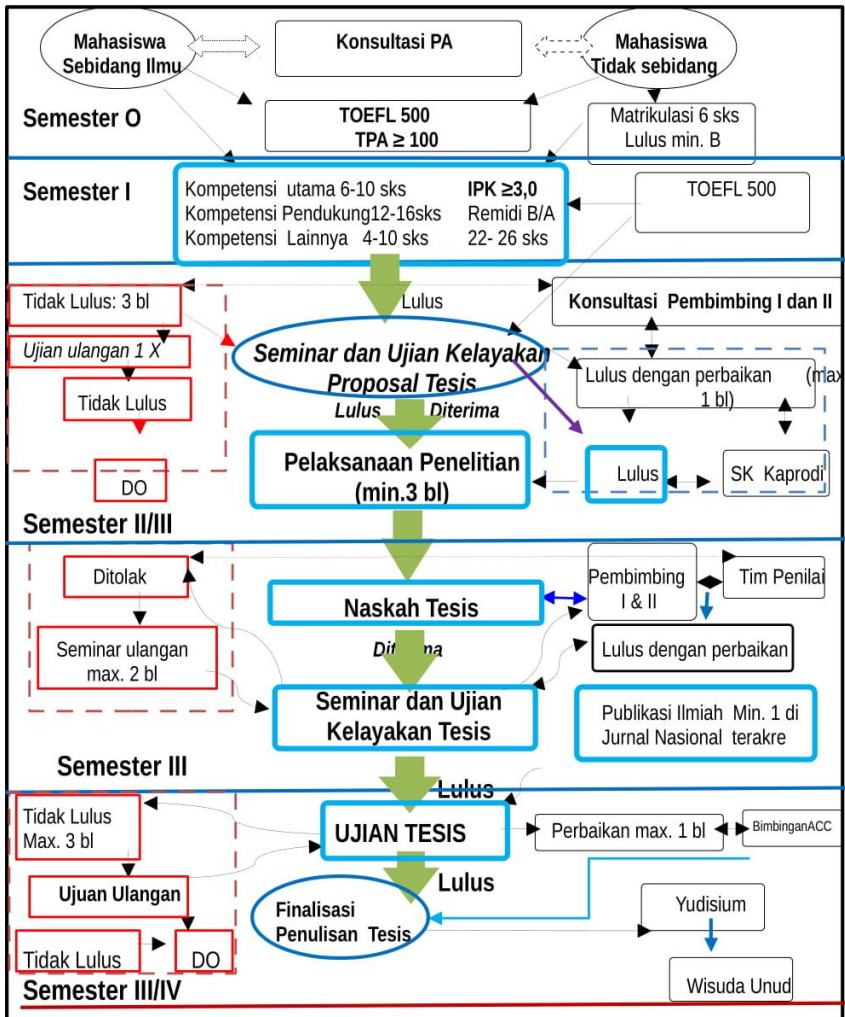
Mahasiswa Sebidang Ilmu

Konsultasi PA

Mahasiswa Tidak sebidang

Semester O

TOEFL 500
TPA ≥ 100

Matrikulasi 6 sks
Lulus min. B

Semester I

Kompetensi utama 6-10 sks
Kompetensi Pendukung12-16sks
Kompetensi Lainnya 4-10 sks

IPK ≥3,0
Remidi B/A
22- 26 sks

TOEFL 500

Tidak Lulus: 3 bl

Ujian ulangan 1 X

Tidak Lulus

DO

Lulus

Konsultasi Pembimbing I dan II

Seminar dan Ujian Kelayakan Proposal Tesis

Lulus dengan perbaikan (max 1 bl)

Lulus Diterima

Pelaksanaan Penelitian (min.3 bl)

Lulus

SK Kaprodi

Semester II/III

Ditolak

Seminar ulangan max. 2 bl

Naskah Tesis

Pembimbing I & II

Tim Penilai

Lulus dengan perbaikan

Diterima

Seminar dan Ujian Kelayakan Tesis

Publikasi Ilmiah Min. 1 di Jurnal Nasional terakre

Semester III

Lulus

Tidak Lulus Max. 3 bl

UJIAN TESIS

Perbaikan max. 1 bl

BimbinganACC

Ujuan Ulangan

Lulus

Finalisasi Penulisan Tesis

Yudisium

Tidak Lulus

DO

Wisuda Unud

Semester III/IV